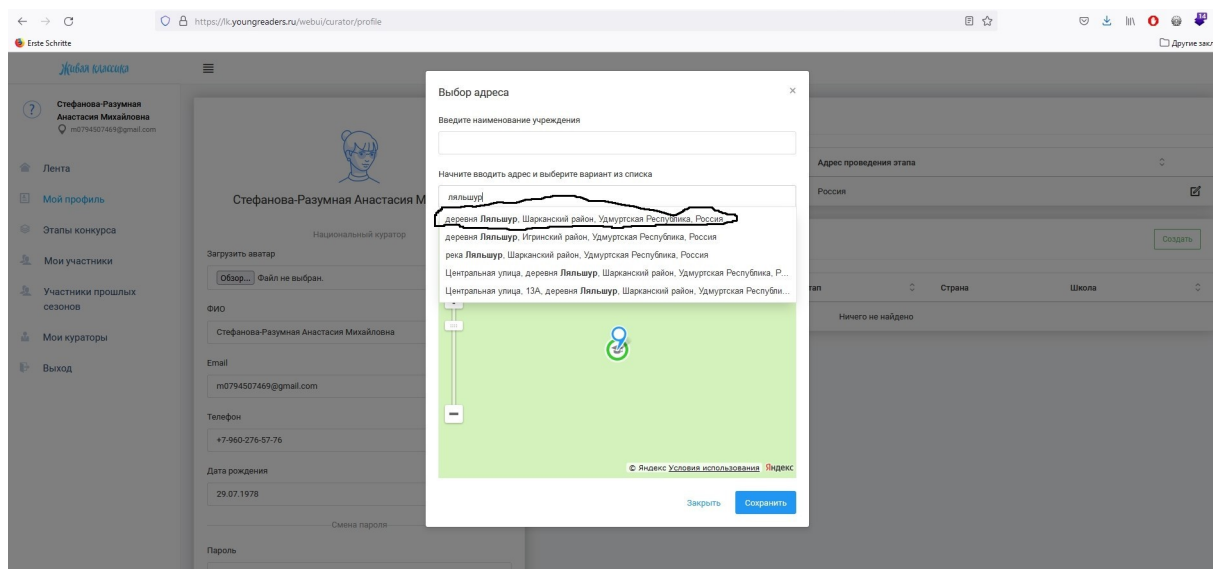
https://lk.youngreaders.ru/webui/curator/profile

Erste Schritte

Другие закл

Живая классика

Стефанова-Разумная Анастасия Михайловна
m0794507469@gmail.com

Лента
Мой профиль
Этапы конкурса
Мои участники
Участники прошлых сезонов
Мои кураторы
Выход

Стефанова-Разумная Анастасия М

Национальный куратор

Загрузить аватар
Обзор... Файл не выбран.

ФИО
Стефанова-Разумная Анастасия Михайловна

Email
m0794507469@gmail.com

Телефон
+7-960-276-57-76

Дата рождения
29.07.1978

Смена пароля

Пароль

Адрес проведения этапа
Россия

Создать

тап
Страна
Школа
Ничего не найдено

Выбор адреса

×

Введите наименование учреждения

Начните вводить адрес и выберите вариант из списка

ляльшур

деревня Ляльшур, Шарканский район, Удмуртская Республика, Россия
деревня Ляльшур, Игринский район, Удмуртская Республика, Россия
река Ляльшур, Шарканский район, Удмуртская Республика, Россия
Центральная улица, деревня Ляльшур, Шарканский район, Удмуртская Республика, Р...
Центральная улица, 13А, деревня Ляльшур, Шарканский район, Удмуртская Республи...

© Яндекс Условия использования Яндекс

Закрыть
Сохранить